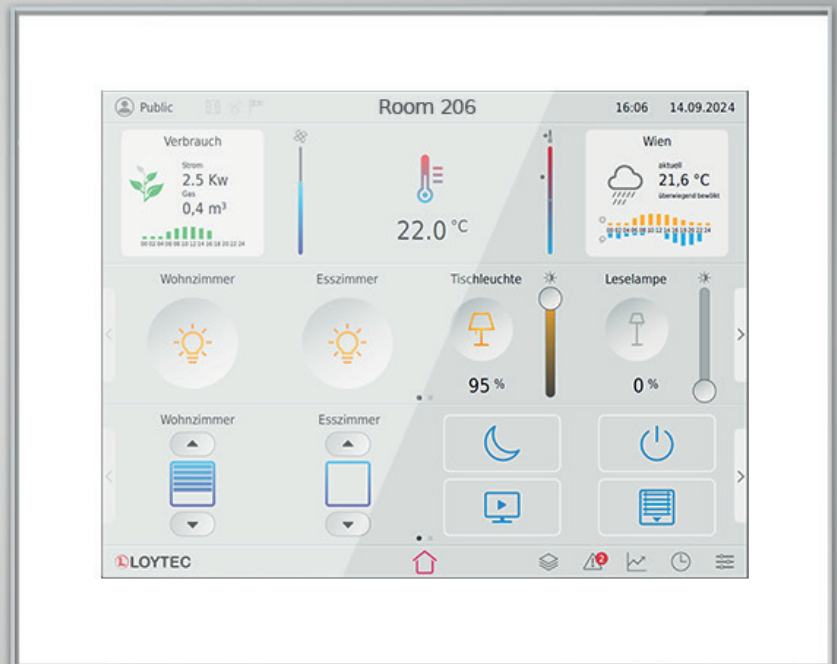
Public
Room 206
16:06 14.09.2024

Verbrauch
Strom
2.5 Kw
Gas
0,4 m³
00 02 04 06 08 10 12 14 16 18 20 22 24

22.0 °C

Wien
aktuell
21,6 °C
überwiegend bewölkt
00 02 04 06 08 10 12 14 16 18 20 22 24

Wohnzimmer
Esszimmer
Tischleuchte
95 %
Leselampe
0 %

Wohnzimmer
Esszimmer

LOYTEC
2